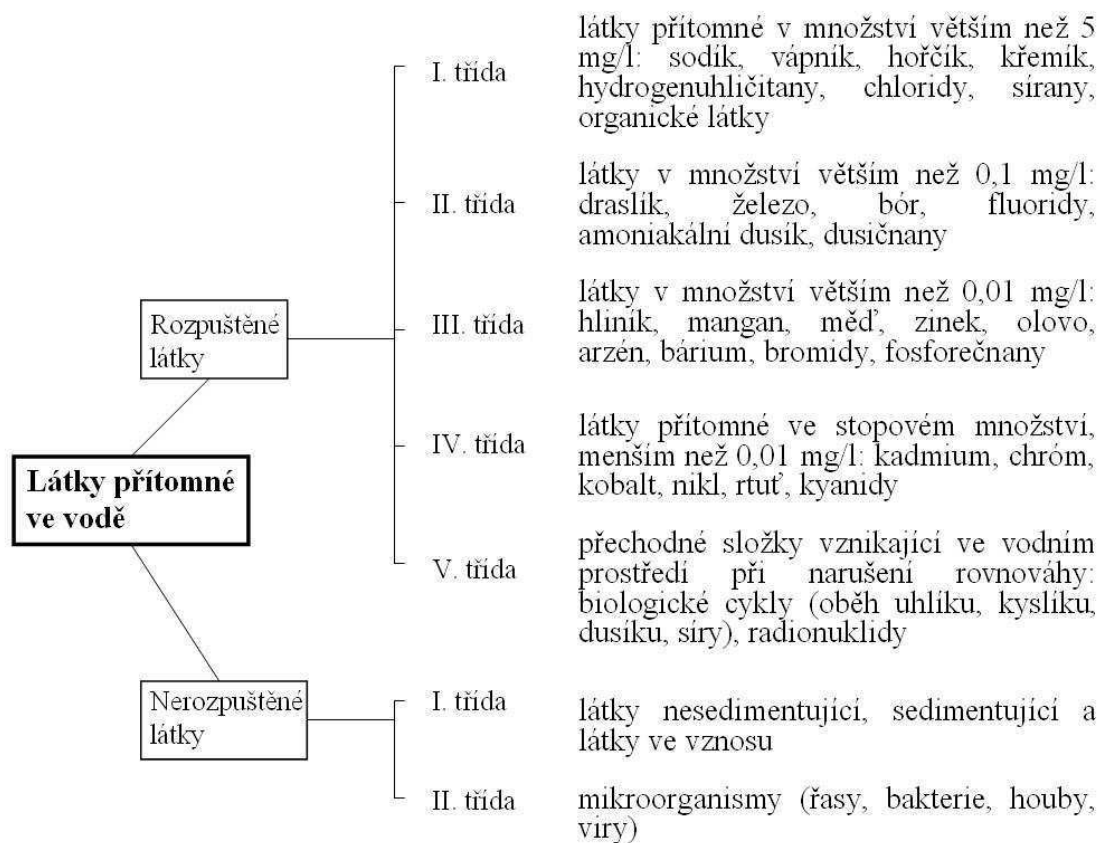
Látky přítomné ve vodě

Rozpuštěné látky

I. třída
látky přítomné v množství větším než 5 mg/l: sodík, vápník, hořčík, křemík, hydrogenuhličitany, chloridy, sírany, organické látky

II. třída
látky v množství větším než 0,1 mg/l: draslík, železo, bór, fluoridy, amoniakální dusík, dusičnany

III. třída
látky v množství větším než 0,01 mg/l: hliník, mangan, měď, zinek, olovo, arzén, bárium, bromidy, fosforečnany

IV. třída
látky přítomné ve stopovém množství, menším než 0,01 mg/l: kadmium, chróm, kobalt, nikl, rtuť, kyanidy

V. třída
přechodné složky vznikající ve vodním prostředí při narušení rovnováhy: biologické cykly (oběh uhlíku, kyslíku, dusíku, síry), radionuklidy

Nerozpuštěné látky

I. třída
látky nesedimentující, sedimentující a látky ve vznosu

II. třída
mikroorganismy (řasy, bakterie, houby, viry)